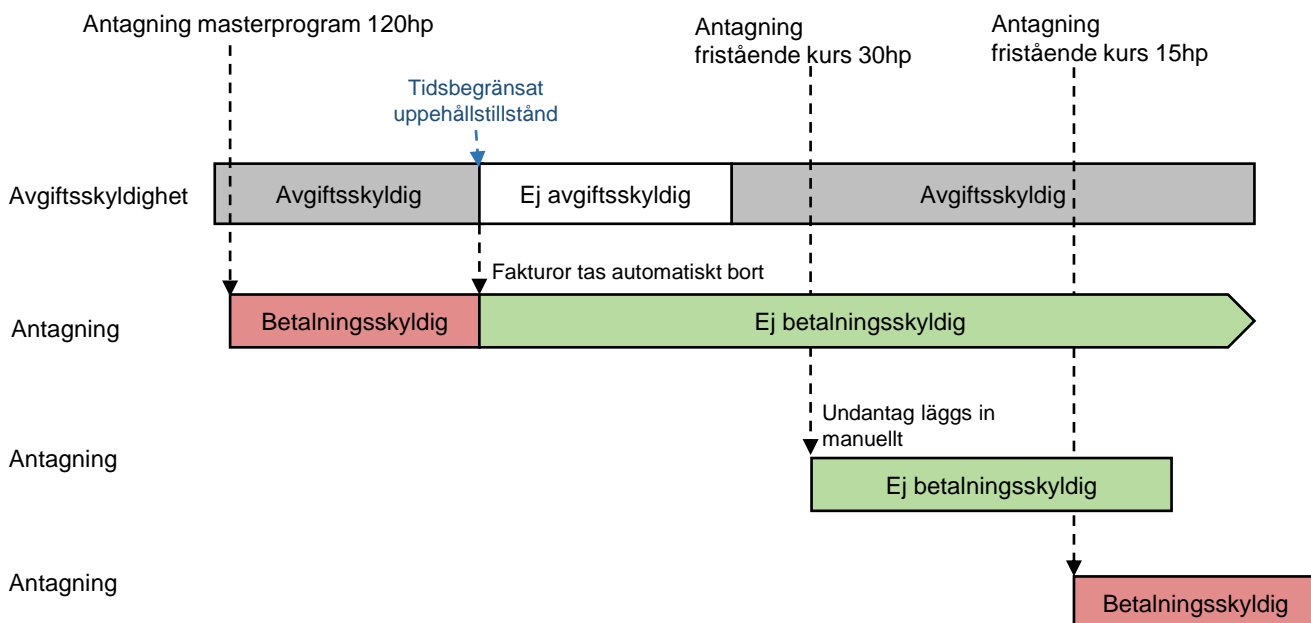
Antagning masterprogram 120hp

Antagning fristående kurs 30hp

Antagning fristående kurs 15hp

Tidsbegränsat uppehållstillstånd

Avgiftsskyldighet

Avgiftsskyldig

Ej avgiftsskyldig

Avgiftsskyldig

Fakturor tas automatiskt bort

Antagning

Betalningsskyldig

Ej betalningsskyldig

Undantag läggs in manuellt

Antagning

Ej betalningsskyldig

Antagning

Betalningsskyldig